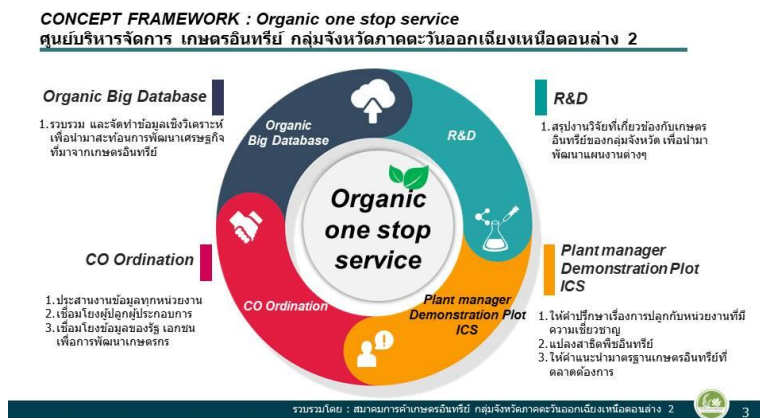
CONCEPT FRAMEWORK : Organic one stop service
ศูนย์บริหารจัดการ เกษตรอินทรีย์ กลุ่มจังหวัดภาคตะวันออกเฉียงเหนือตอนล่าง 2

Organic Big Database

1. รวบรวม และจัดทำข้อมูลเชิงวิเคราะห์ เพื่อนำมาสะท้อนการพัฒนาเศรษฐกิจที่มาจากเกษตรอินทรีย์

R&D

1. สรุปงานวิจัยที่เกี่ยวข้องกับเกษตรอินทรีย์ของกลุ่มจังหวัด เพื่อนำมาพัฒนาแผนงานต่างๆ

Organic Big Database

R&D

Organic one stop service

CO Ordination

CO Ordination

Plant manager Demonstration Plot ICS

Plant manager Demonstration Plot ICS

1. ประสานงานข้อมูลทุกหน่วยงาน
2. เชื่อมโยงผู้ปลูกผู้ประกอบการ
3. เชื่อมโยงข้อมูลของรัฐ เอกชน เพื่อการพัฒนาเกษตรกร

1. ให้คำปรึกษาเรื่องการปลูกกับหน่วยงานที่มีความเชี่ยวชาญ
2. แปลงสาธิตพืชอินทรีย์
3. ให้คำแนะนำมาตรฐานเกษตรอินทรีย์ที่ตลาดต้องการ

รวบรวมโดย : สมาคมการค้าเกษตรอินทรีย์ กลุ่มจังหวัดภาคตะวันออกเฉียงเหนือตอนล่าง 2

3